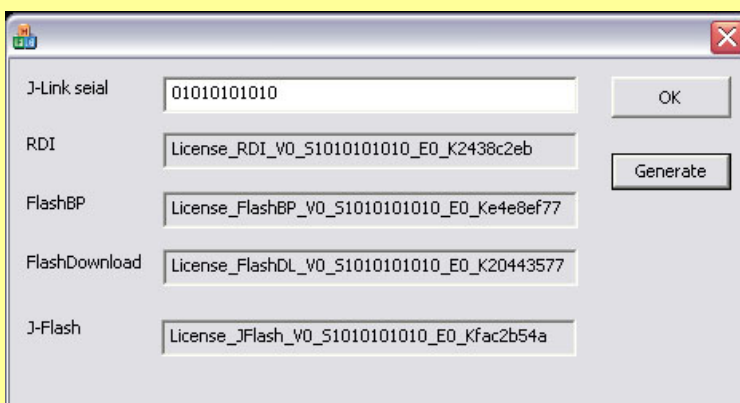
J-Link seial
01010101010
OK

RDI
License_RDI_V0_S1010101010_E0_K2438c2eb
Generate

FlashBP
License_FlashBP_V0_S1010101010_E0_Ke4e8ef77

FlashDownload
License_FlashDL_V0_S1010101010_E0_K20443577

J-Flash
License_JFlash_V0_S1010101010_E0_Kfac2b54a